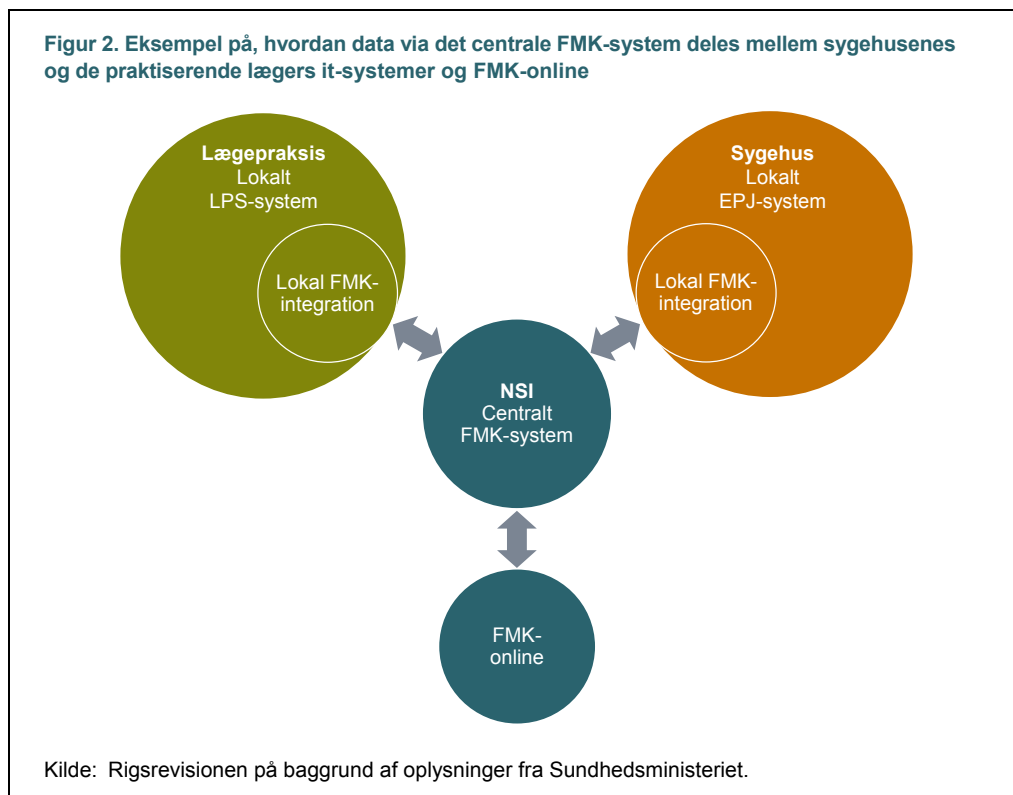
Figur 2. Eksempel på, hvordan data via det centrale FMK-system deles mellem sygehusenes og de praktiserende lægers it-systemer og FMK-online

Lægepraksis
Lokalt
LPS-system

Lokal FMK-integration

Sygehus
Lokalt
EPJ-system

Lokal FMK-integration

NSI
Centralt
FMK-system

FMK-online

Kilde: Rigsrevisionen på baggrund af oplysninger fra Sundhedsministeriet.